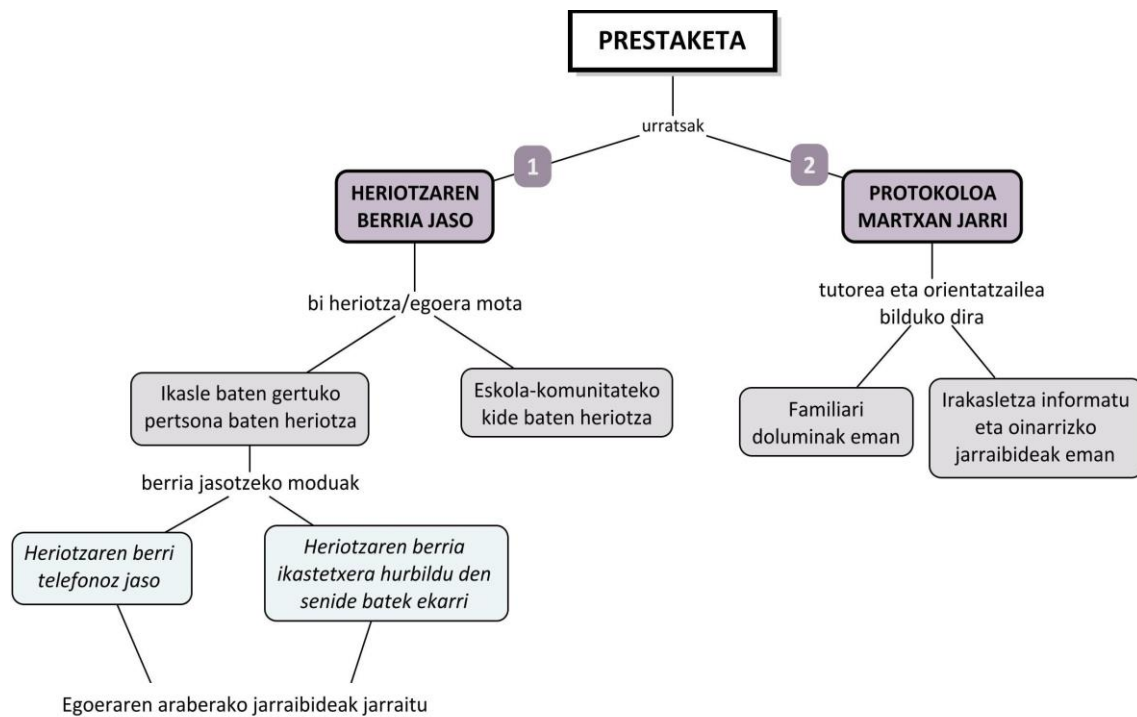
PRESTAKETA

urratsak

1

HERIOTZAREN BERRIA JASO

2

PROTOKOLOA MARTXAN JARRI

bi heriotza/egoera mota

Ikasle baten gertuko pertsona baten heriotza

Eskola-komunitateko kide baten heriotza

berria jasotzeko moduak

*Heriotzaren berri telefonoz jaso*

*Heriotzaren berria ikastetxera hurbildu den senide batek ekarri*

Egoeraren araberako jarraibideak jarraitu

tutorea eta orientatzailea bilduko dira

Familiari doluminak eman

Irakasletza informatu eta oinarrizko jarraibideak eman